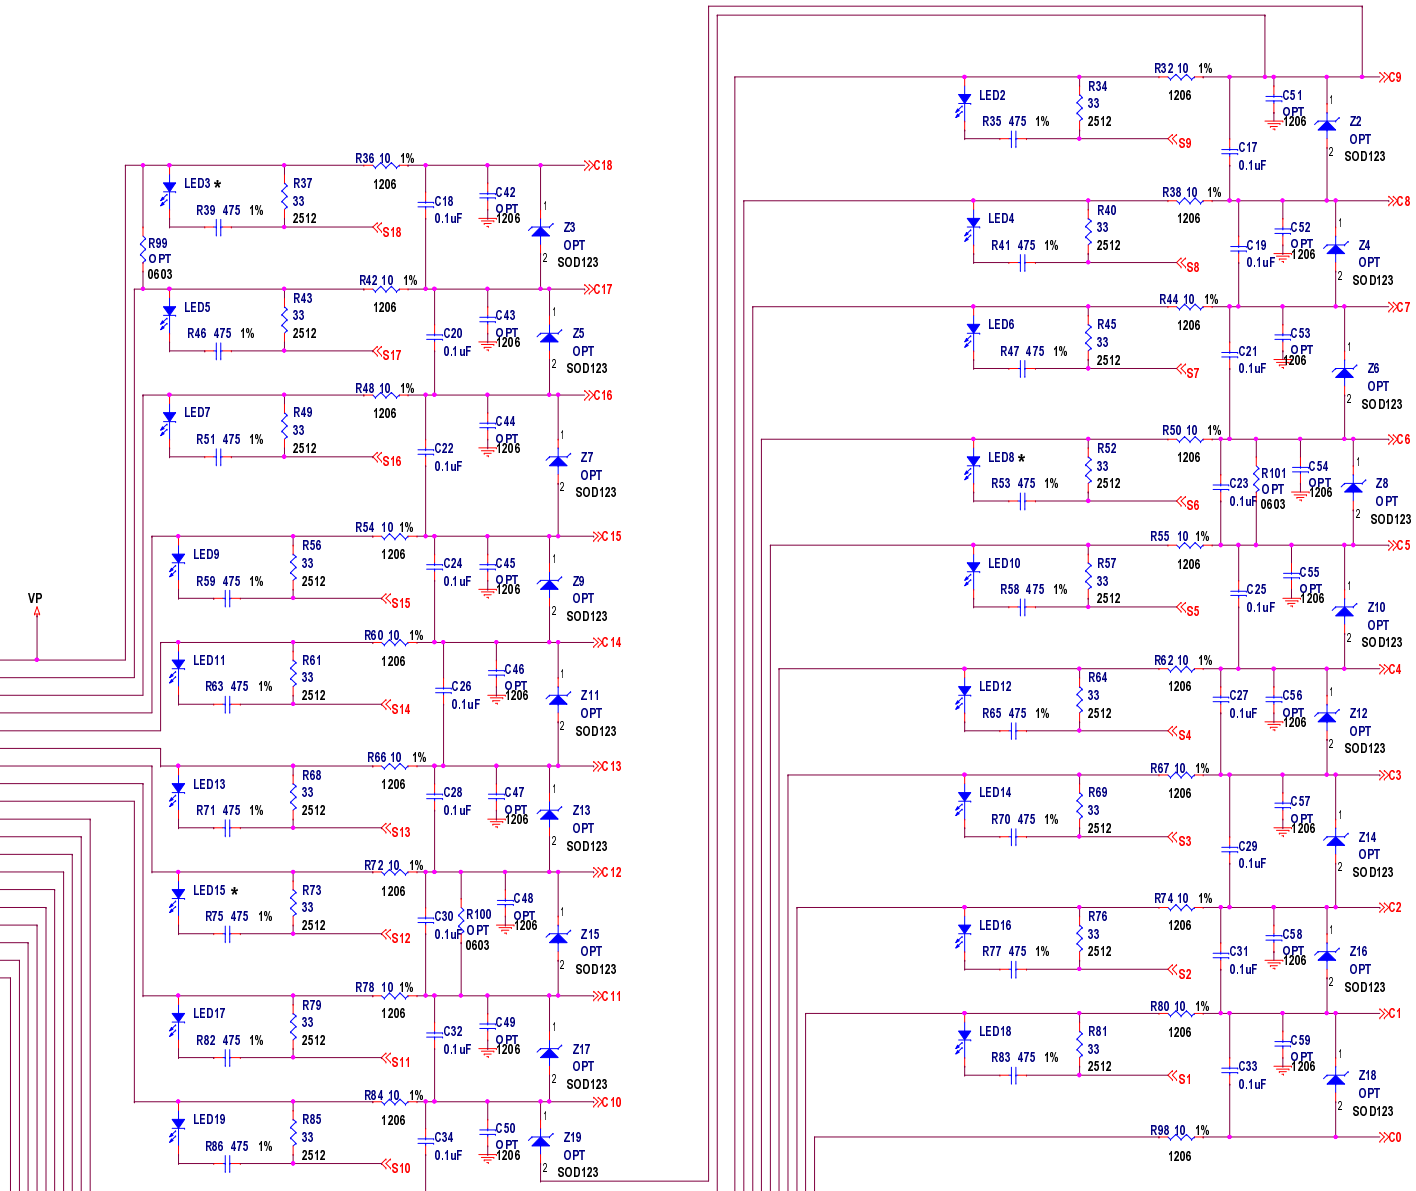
VP

LED3 *
R37
33
2512
R39 475 1%
S18
R99
OPT
0603
R36 10 1%
1206
C18
0.1uF
C42
OPT
1206
C18
Z3
OPT
SOD123

LED5
R43
33
2512
R46 475 1%
S17
R42 10 1%
1206
C20
0.1uF
C43
OPT
1206
C17
Z5
OPT
SOD123

LED7
R49
33
2512
R51 475 1%
S16
R48 10 1%
1206
C22
0.1uF
C44
OPT
1206
C16
Z7
OPT
SOD123

LED9
R56
33
2512
R59 475 1%
S15
R54 10 1%
1206
C24
0.1uF
C45
OPT
1206
C15
Z9
OPT
SOD123

LED11
R61
33
2512
R63 475 1%
S14
R60 10 1%
1206
C26
0.1uF
C46
OPT
1206
C14
Z11
OPT
SOD123

LED13
R68
33
2512
R71 475 1%
S13
R66 10 1%
1206
C28
0.1uF
C47
OPT
1206
C13
Z13
OPT
SOD123

LED15 *
R73
33
2512
R75 475 1%
S12
R72 10 1%
1206
C30
0.1uF
R100
OPT
0603
C48
OPT
1206
C12
Z15
OPT
SOD123

LED17
R79
33
2512
R82 475 1%
S11
R78 10 1%
1206
C32
0.1uF
C49
OPT
1206
C11
Z17
OPT
SOD123

LED19
R85
33
2512
R86 475 1%
S10
R84 10 1%
1206
C34
0.1uF
C50
OPT
1206
C10
Z19
OPT
SOD123

LED2
R34
33
2512
R35 475 1%
S9
R32 10 1%
1206
C17
0.1uF
C51
OPT
1206
C9
Z2
OPT
SOD123

LED4
R40
33
2512
R41 475 1%
S8
R38 10 1%
1206
C19
0.1uF
C52
OPT
1206
C8
Z4
OPT
SOD123

LED6
R45
33
2512
R47 475 1%
S7
R44 10 1%
1206
C21
0.1uF
C53
OPT
1206
C7
Z6
OPT
SOD123

LED8 *
R52
33
2512
R53 475 1%
S6
R50 10 1%
1206
C23
0.1uF
R101
OPT
0603
C54
OPT
1206
C6
Z8
OPT
SOD123

LED10
R57
33
2512
R58 475 1%
S5
R55 10 1%
1206
C25
0.1uF
C55
OPT
1206
C5
Z10
OPT
SOD123

LED12
R64
33
2512
R65 475 1%
S4
R62 10 1%
1206
C27
0.1uF
C56
OPT
1206
C4
Z12
OPT
SOD123

LED14
R69
33
2512
R70 475 1%
S3
R67 10 1%
1206
C29
0.1uF
C57
OPT
1206
C3
Z14
OPT
SOD123

LED16
R76
33
2512
R77 475 1%
S2
R74 10 1%
1206
C31
0.1uF
C58
OPT
1206
C2
Z16
OPT
SOD123

LED18
R81
33
2512
R83 475 1%
S1
R80 10 1%
1206
C33
0.1uF
C59
OPT
1206
C1
Z18
OPT
SOD123

R98 10 1%
1206
C0